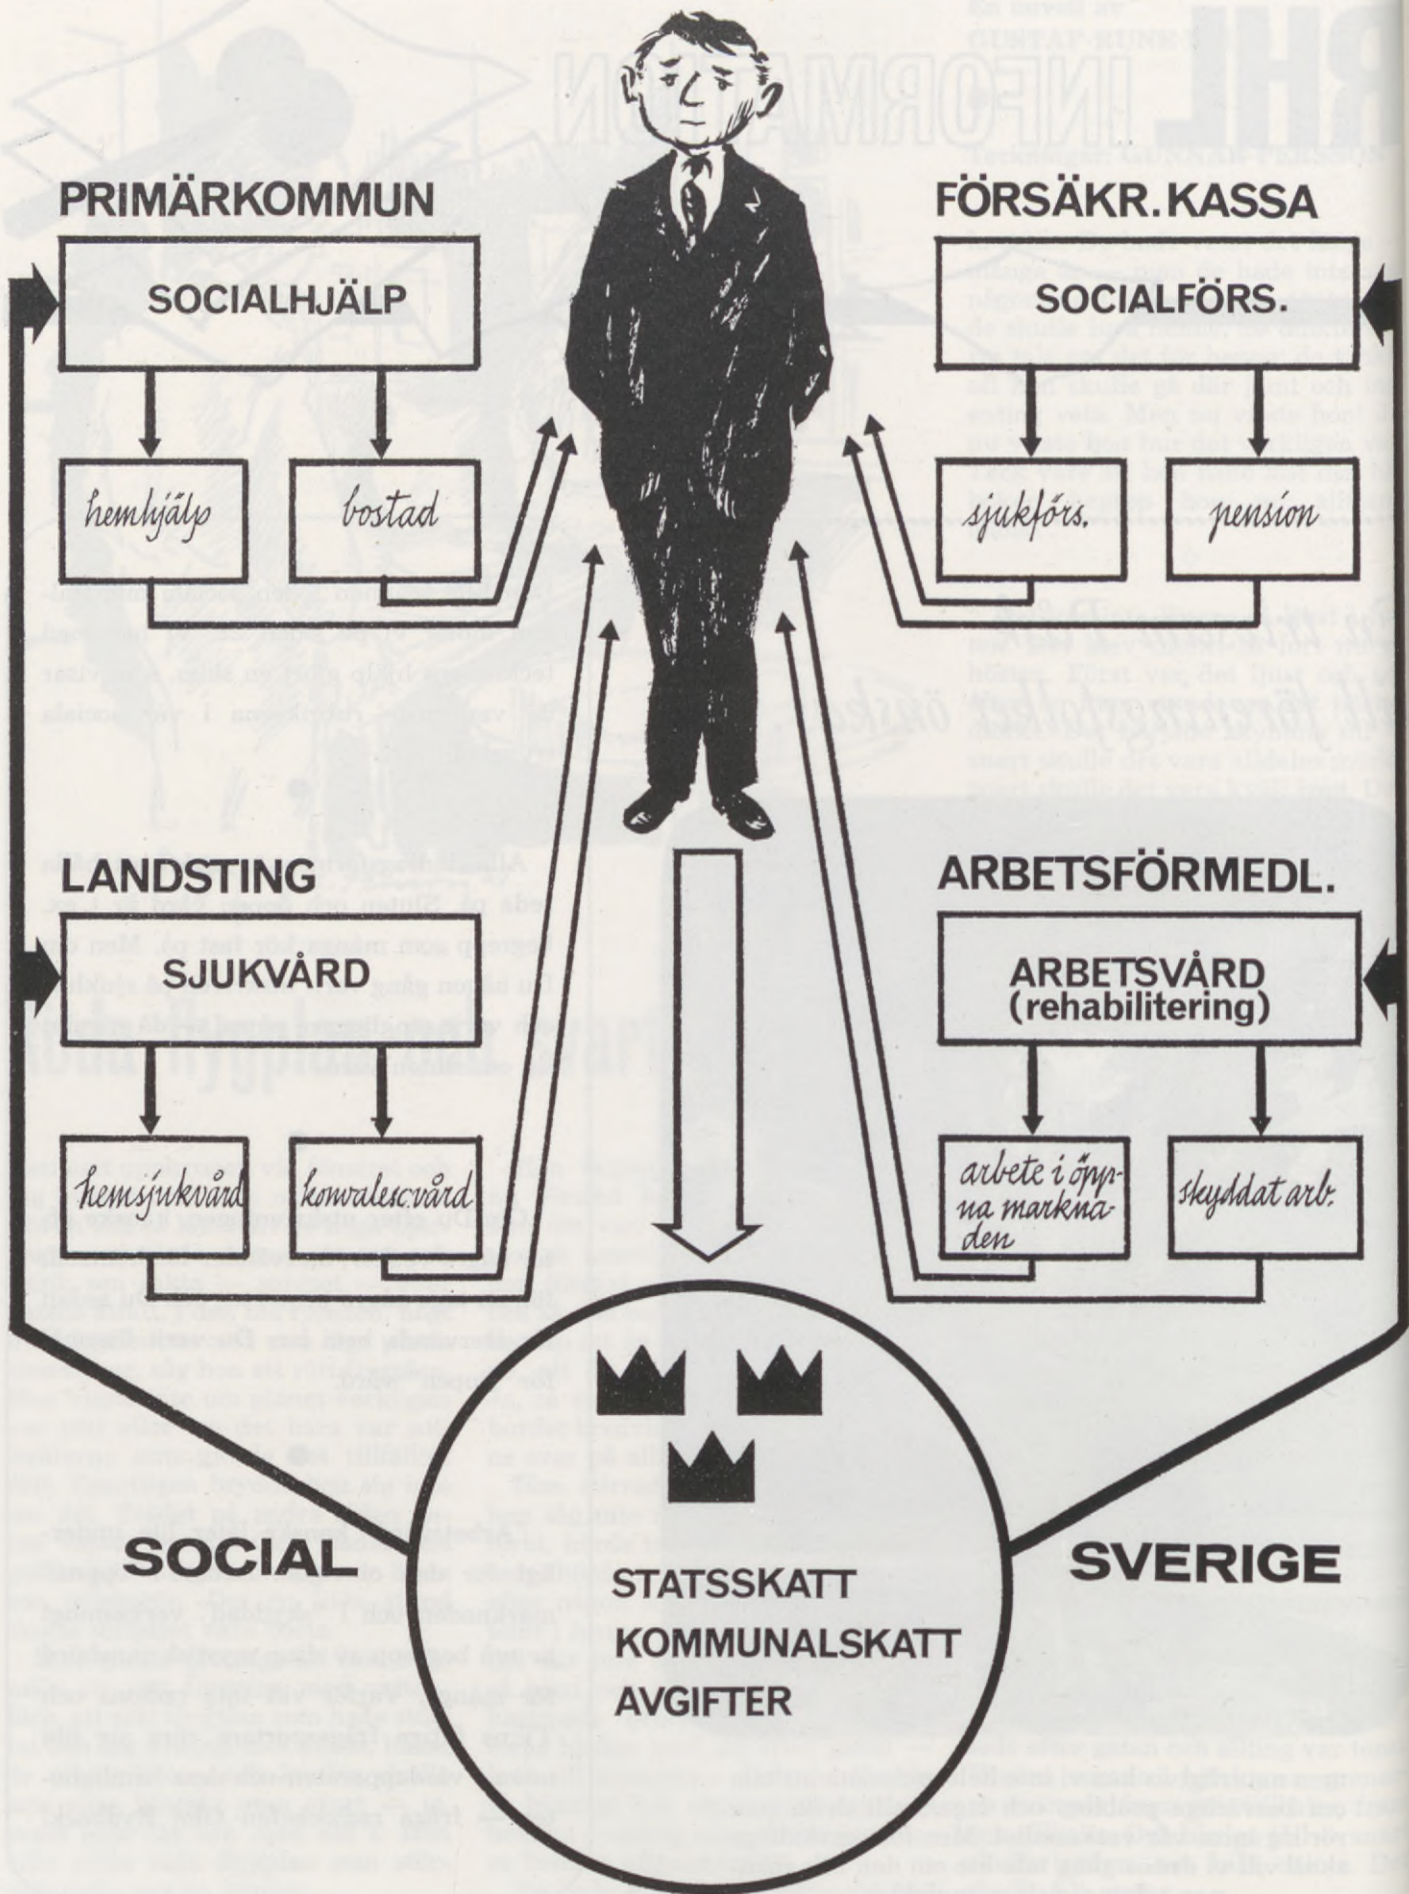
PRIMÄRKOMMUN

SOCIALHJÄLP

hemhjälp

bostad

FÖRSÄKR. KASSA

SOCIALFÖRS.

sjukförs.

pension

LANDSTING

SJUKVÅRD

hemsjukvård

konvalescvård

ARBETSFÖRMEDL.

ARBETSVÅRD (rehabilitering)

arbete i öppna marknaden

skyddat arb.

SOCIAL

SVERIGE

STATSSKATT
KOMMUNALSKATT
AVGIFTER